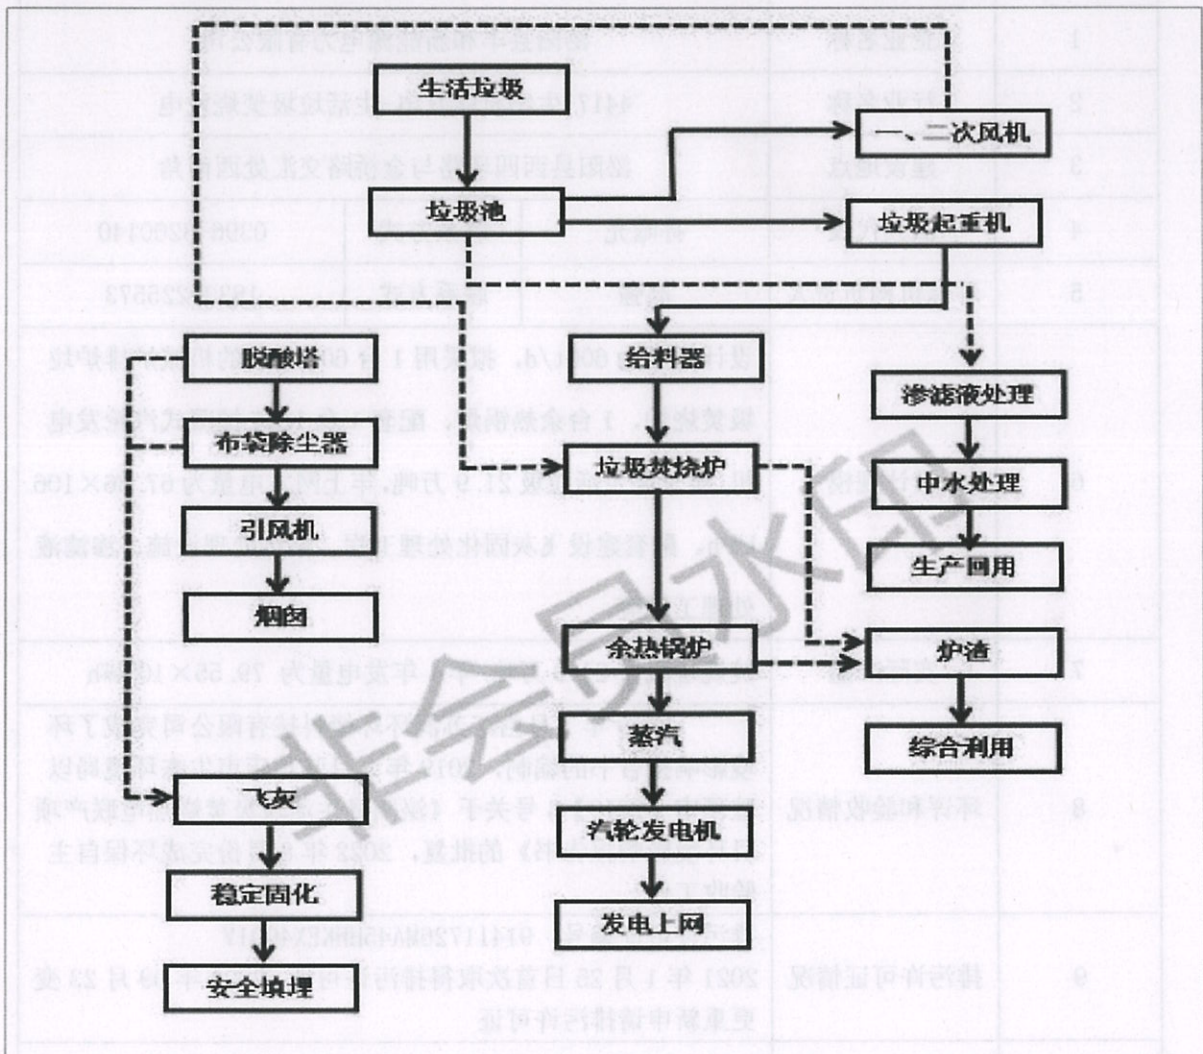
生活垃圾

一、二次风机

垃圾池

垃圾起重机

脱酸塔

给料器

渗滤液处理

布袋除尘器

垃圾焚烧炉

中水处理

引风机

生产回用

烟囱

余热锅炉

炉渣

蒸汽

综合利用

飞灰

汽轮发电机

稳定固化

发电上网

安全填埋

非会员水印